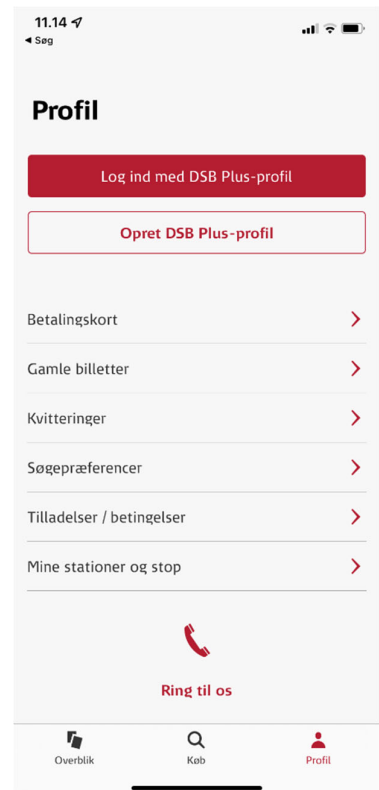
11.14
◂ Søg

Profil

Log ind med DSB Plus-profil

Opret DSB Plus-profil

Betalingskort

Gamle billetter

Kvitteringer

Søgepræferencer

Tilladelser / betingelser

Mine stationer og stop

Ring til os

Overblik
Køb
Profil